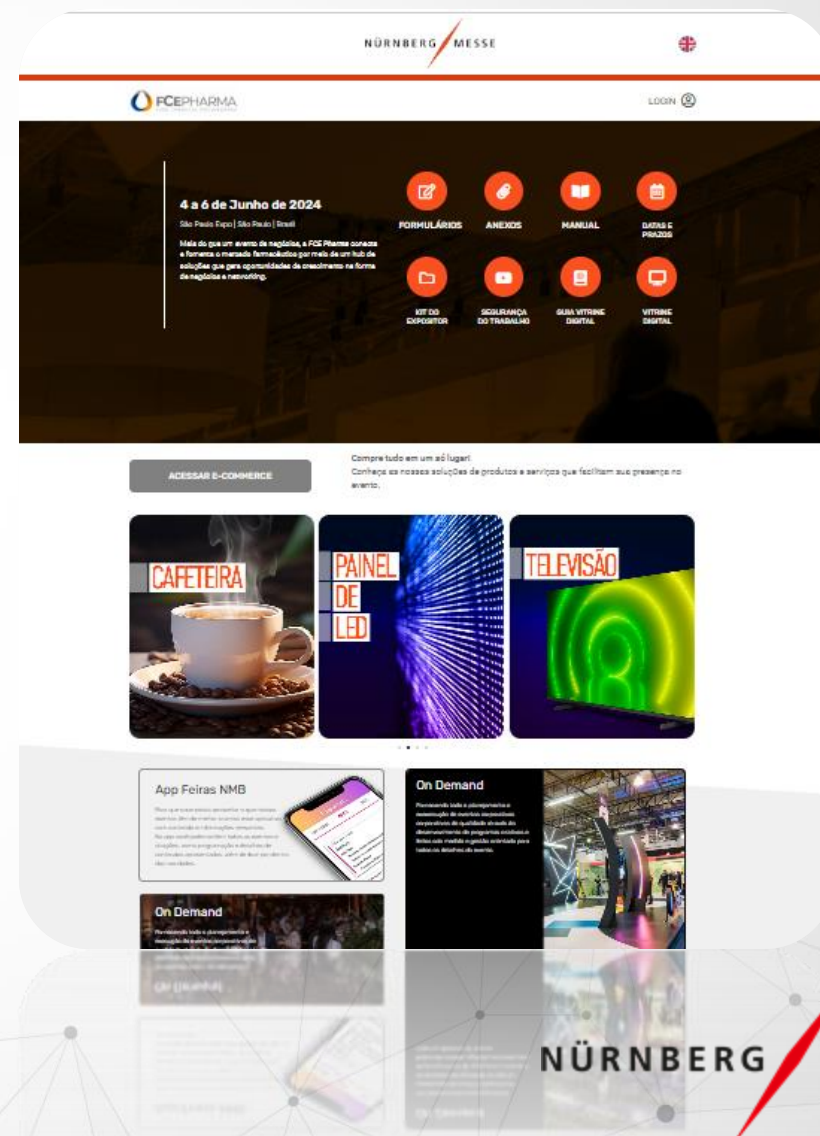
NÜRNBERG MESSE

FCEPHARMA

LOGIN

4 a 6 de Junho de 2024

São Paulo Expo | São Paulo | Brasil

Mais do que um evento de negócios, a FCE Pharma conecta e fomenta o mercado farmacêutico por meio de um hub de soluções que gera oportunidades de crescimento na forma de negócios e networking.

FORMULÁRIOS

ANEXOS

MANUAL

DATAS E PRAZOS

KIT DO EXPOSITOR

SEGURANÇA DO TRABALHO

GUIA VITRINE DIGITAL

VITRINE DIGITAL

ACESSAR E-COMMERCE

Compre tudo em um só lugar!
Conheça as nossas soluções de produtos e serviços que facilitam sua presença no evento.

CAFETEIRA

PAINEL DE LED

TELEVISÃO

App Feiras NMB

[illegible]

On Demand

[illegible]

On Demand

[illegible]

NÜRNBERG